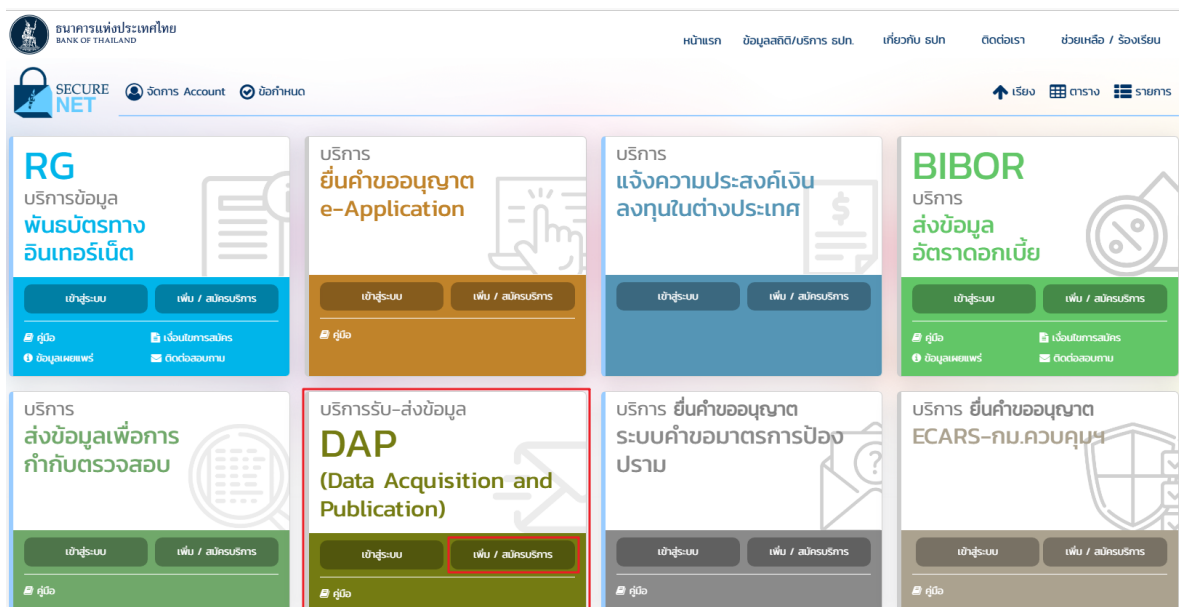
ธนาคารแห่งประเทศไทย
BANK OF THAILAND

หน้าแรก ข้อมูลสถิติ/บริการ ธปท. เกี่ยวกับ ธปท ติดต่อเรา ช่วยเหลือ / ร้องเรียน

SECURE NET

จัดการ Account ข้อกำหนด

เรียง ตาราง รายการ

RG
บริการข้อมูล
พันธบัตรทาง
อินเทอร์เน็ต
เข้าสู่ระบบ
เพิ่ม / สมัครบริการ
คู่มือ
เงื่อนไขการสมัคร
ข้อมูลเผยแพร่
ติดต่อสอบถาม

บริการ
ยื่นคำขออนุญาต
e-Application
เข้าสู่ระบบ
เพิ่ม / สมัครบริการ
คู่มือ

บริการ
แจ้งความประสงค์เงิน
ลงทุนในต่างประเทศ
เข้าสู่ระบบ
เพิ่ม / สมัครบริการ

BIBOR
บริการ
ส่งข้อมูล
อัตราดอกเบี้ย
เข้าสู่ระบบ
เพิ่ม / สมัครบริการ
คู่มือ
เงื่อนไขการสมัคร
ข้อมูลเผยแพร่
ติดต่อสอบถาม

บริการ
ส่งข้อมูลเพื่อการ
กำกับตรวจสอบ
เข้าสู่ระบบ
เพิ่ม / สมัครบริการ
คู่มือ

บริการรับ-ส่งข้อมูล
DAP
(Data Acquisition and Publication)
เข้าสู่ระบบ
เพิ่ม / สมัครบริการ
คู่มือ

บริการ ยื่นคำขออนุญาต
ระบบคำขอมาตรการป้อง
ปราม
เข้าสู่ระบบ
เพิ่ม / สมัครบริการ
คู่มือ

บริการ ยื่นคำขออนุญาต
ECARS-กม.ควบคุมฯ
เข้าสู่ระบบ
เพิ่ม / สมัครบริการ
คู่มือ